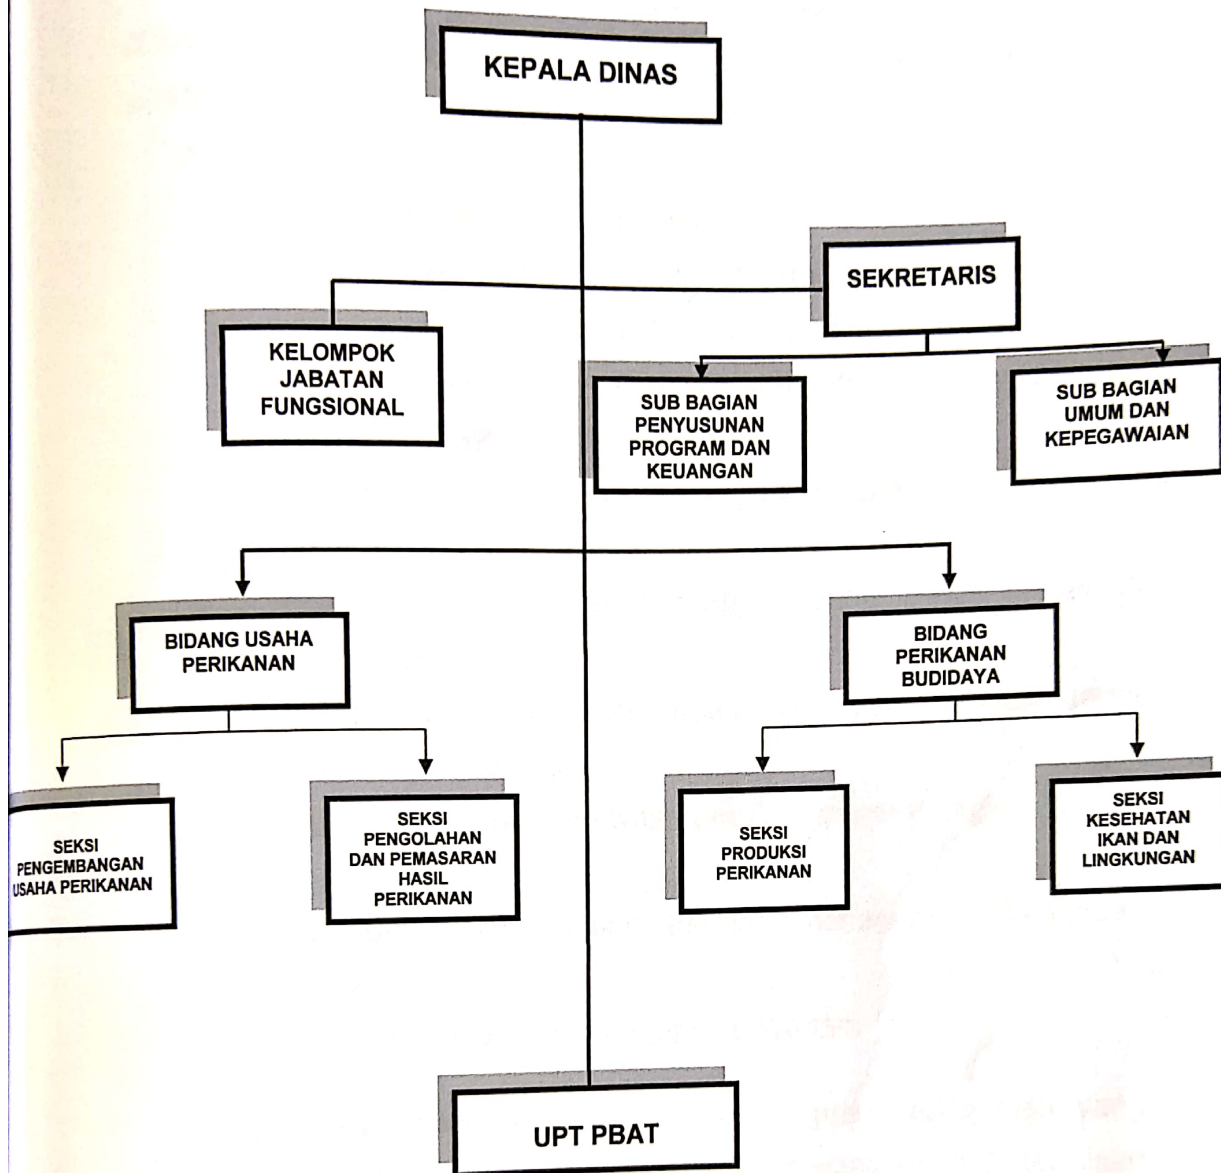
KEPALA DINAS

SEKRETARIS

KELOMPOK JABATAN FUNGSIONAL

SUB BAGIAN PENYUSUNAN PROGRAM DAN KEUANGAN

SUB BAGIAN UMUM DAN KEPEGAWAIAN

BIDANG USAHA PERIKANAN

BIDANG PERIKANAN BUDIDAYA

SEKSI PENGEMBANGAN USAHA PERIKANAN

SEKSI PENGOLAHAN DAN PEMASARAN HASIL PERIKANAN

SEKSI PRODUKSI PERIKANAN

SEKSI KESEHATAN IKAN DAN LINGKUNGAN

UPT PBAT